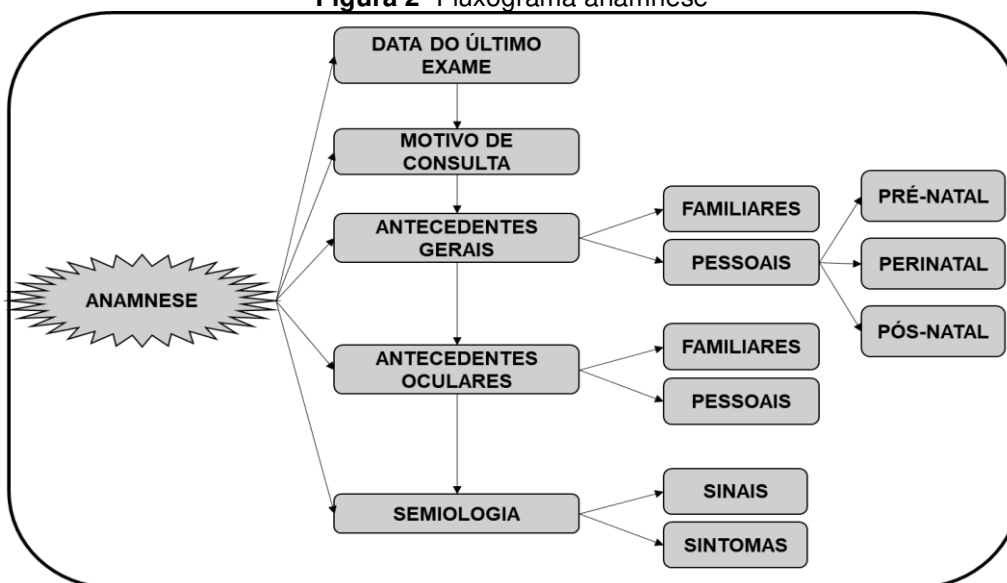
**Figura 2** Fluxograma anamnese

ANAMNESE

DATA DO ÚLTIMO EXAME

MOTIVO DE CONSULTA

ANTECEDENTES GERAIS

FAMILIARES

PESSOAIS

PRÉ-NATAL

PERINATAL

PÓS-NATAL

ANTECEDENTES OCULARES

FAMILIARES

PESSOAIS

SEMIOLOGIA

SINAIS

SINTOMAS